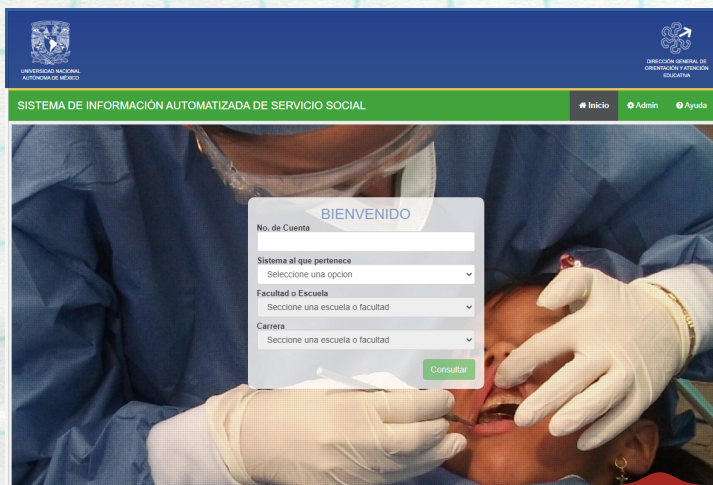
UNIVERSIDAD NACIONAL AUTÓNOMA DE MÉXICO

DIRECCIÓN GENERAL DE ORIENTACIÓN Y ATENCIÓN EDUCATIVA

SISTEMA DE INFORMACIÓN AUTOMATIZADA DE SERVICIO SOCIAL

Inicio Admin Ayuda

BIENVENIDO

No. de Cuenta

Sistema al que pertenece

Seleccione una opcion

Facultad o Escuela

Seccione una escuela o facultad

Carrera

Seccione una escuela o facultad

Consultar